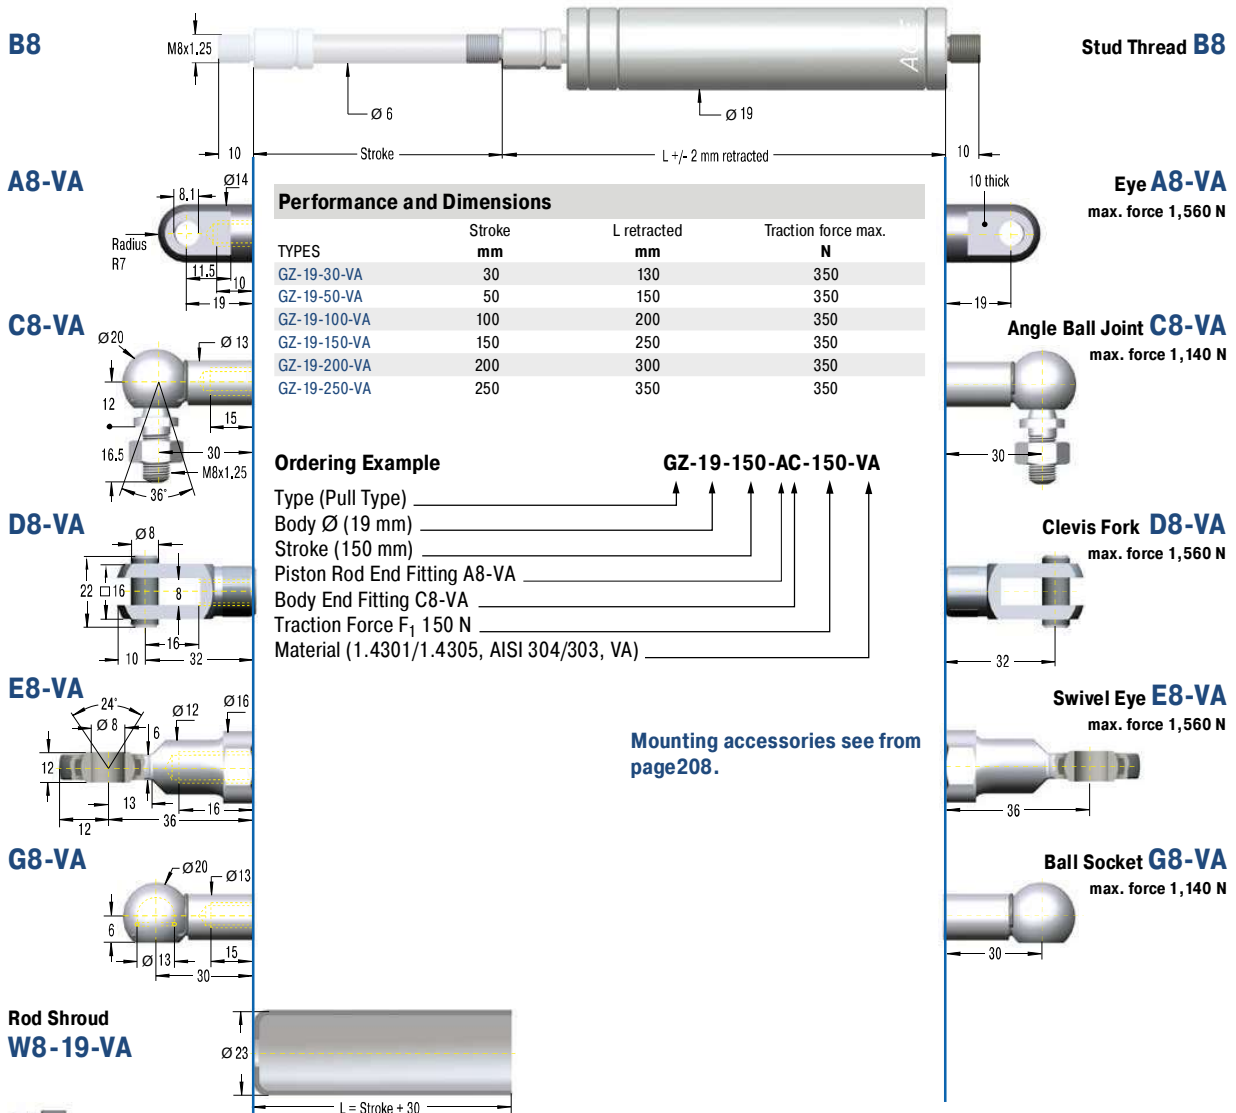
B8

M8x1,25

Ø 6

Ø 19

Stud Thread B8

10 Stroke L +/- 2 mm retracted 10

A8-VA

8,1 Ø14

Radius R7

11,5 10

19

Performance and Dimensions

| TYPES | Stroke mm | L retracted mm | Traction force max. N |
|---|---|---|---|
| GZ-19-30-VA | 30 | 130 | 350 |
| GZ-19-50-VA | 50 | 150 | 350 |
| GZ-19-100-VA | 100 | 200 | 350 |
| GZ-19-150-VA | 150 | 250 | 350 |
| GZ-19-200-VA | 200 | 300 | 350 |
| GZ-19-250-VA | 250 | 350 | 350 |

10 thick

Eye A8-VA
max. force 1,560 N

19

C8-VA

Ø20 Ø 13

12

15

16,5 30 M8x1,25

36°

Angle Ball Joint C8-VA
max. force 1,140 N

30

Ordering Example

GZ-19-150-AC-150-VA

Type (Pull Type)
Body Ø (19 mm)
Stroke (150 mm)
Piston Rod End Fitting A8-VA
Body End Fitting C8-VA
Traction Force $F_1$ 150 N
Material (1.4301/1.4305, AISI 304/303, VA)

D8-VA

Ø 8

22 □ 16 8

16

10 32

Clevis Fork D8-VA
max. force 1,560 N

32

E8-VA

24° Ø 8 Ø 12 Ø 16

6

12

13

16

12 36

Swivel Eye E8-VA
max. force 1,560 N

36

Mounting accessories see from page208.

G8-VA

Ø 20 Ø 13

6

Ø 13 15

30

Ball Socket G8-VA
max. force 1,140 N

30

Rod Shroud
W8-19-VA

Ø 23

L = Stroke + 30